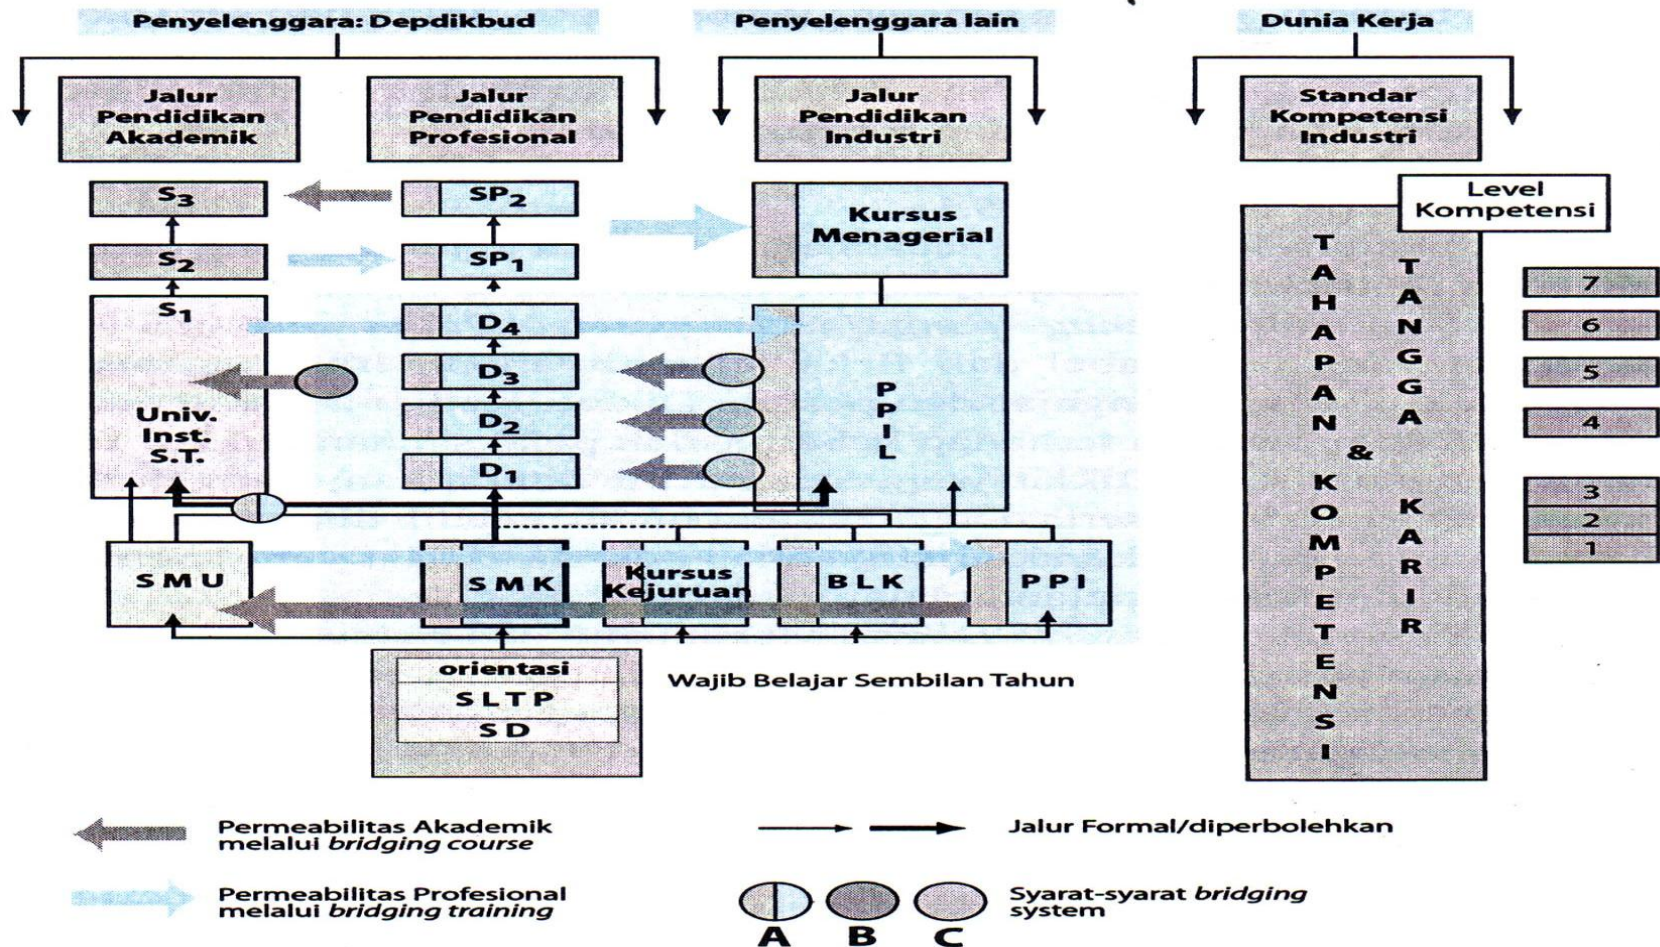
Penyelenggara: Depdikbud

Penyelenggara lain

Dunia Kerja

Jalur Pendidikan Akademik

Jalur Pendidikan Profesional

Jalur Pendidikan Industri

Standar Kompetensi Industri

$S_3$

$SP_2$

Kursus Menagerial

Level Kompetensi

$S_2$

$SP_1$

$S_1$

$D_4$

$D_3$

$D_2$

$D_1$

Univ. Inst. S.T.

P P I L

TAHAPAN KOMPETENSI & TANGGA KARIR

7
6
5
4
3
2
1

S M U

S M K

Kursus Kejuruan

B L K

P P I

orientasi

S L T P

S D

Wajib Belajar Sembilan Tahun

Permeabilitas Akademik melalui *bridging course*

Jalur Formal/diperbolehkan

Permeabilitas Profesional melalui *bridging training*

Syarat-syarat *bridging* system

A B C